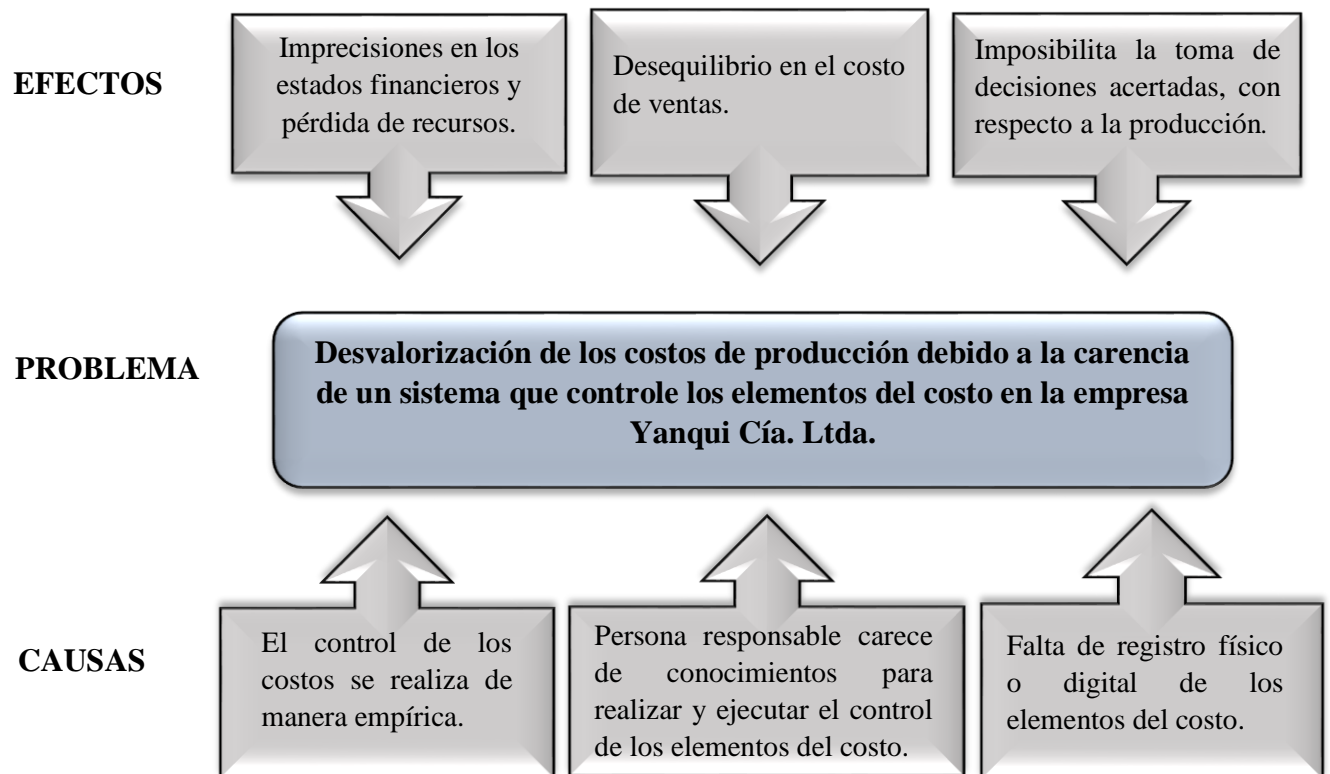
EFECTOS

Imprecisiones en los estados financieros y pérdida de recursos.

Desequilibrio en el costo de ventas.

Imposibilita la toma de decisiones acertadas, con respecto a la producción.

PROBLEMA

Desvalorización de los costos de producción debido a la carencia de un sistema que controle los elementos del costo en la empresa Yanqui Cía. Ltda.

CAUSAS

El control de los costos se realiza de manera empírica.

Persona responsable carece de conocimientos para realizar y ejecutar el control de los elementos del costo.

Falta de registro físico o digital de los elementos del costo.